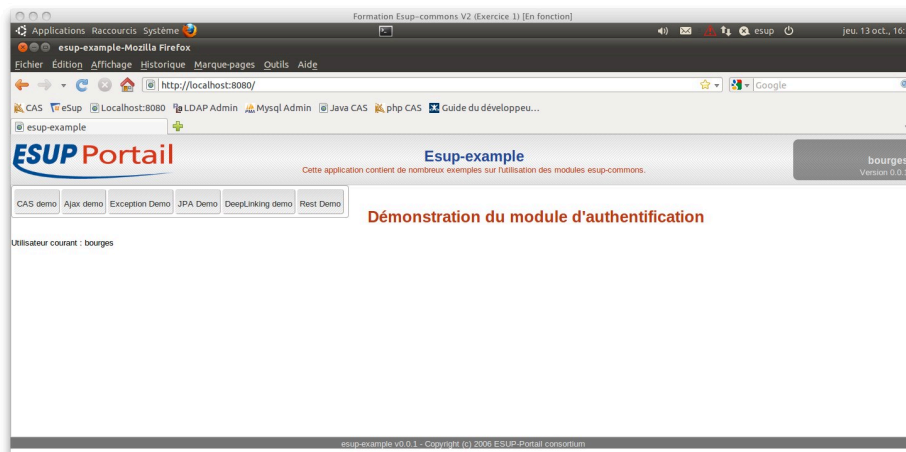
Formation Esup-commons V2 (Exercice 1) [En fonction]

Applications Raccourcis Système

esup jeu. 13 oct., 16:

esup-example-Mozilla Firefox

Fichier Édition Affichage Historique Marque-pages Outils Aide

http://localhost:8080/

Google

CAS eSup Localhost:8080 LDAP Admin Mysql Admin Java CAS php CAS Guide du développeu...

esup-example

ESUP Portail

Esup-example

Cette application contient de nombreux exemples sur l'utilisation des modules esup-commons.

bourges
Version 0.0.1

CAS demo | Ajax demo | Exception Demo | JPA Demo | DeepLinking demo | Rest Demo

Démonstration du module d'authentification

Utilisateur courant : bourges

esup-example v0.0.1 - Copyright (c) 2006 ESUP-Portail consortium